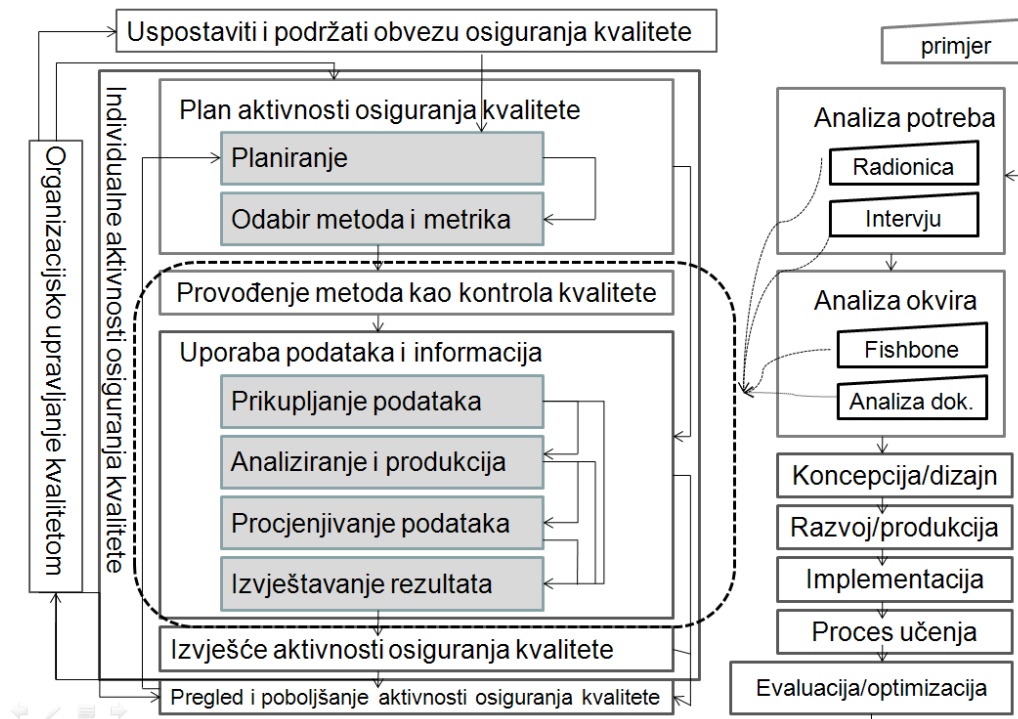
Uspostaviti i podržati obvezu osiguranja kvalitete

primjer

Organizacijsko upravljanje kvalitetom

Individualne aktivnosti osiguranja kvalitete

Plan aktivnosti osiguranja kvalitete

Planiranje

Odabir metoda i metrika

Provođenje metoda kao kontrola kvalitete

Uporaba podataka i informacija

Prikupljanje podataka

Analiziranje i produkcija

Procjenjivanje podataka

Izvještavanje rezultata

Izvješće aktivnosti osiguranja kvalitete

Pregled i poboljšanje aktivnosti osiguranja kvalitete

Analiza potreba

Radionica

Intervju

Analiza okvira

Fishbone

Analiza dok.

Koncepcija/dizajn

Razvoj/produkcija

Implementacija

Proces učenja

Evaluacija/optimizacija